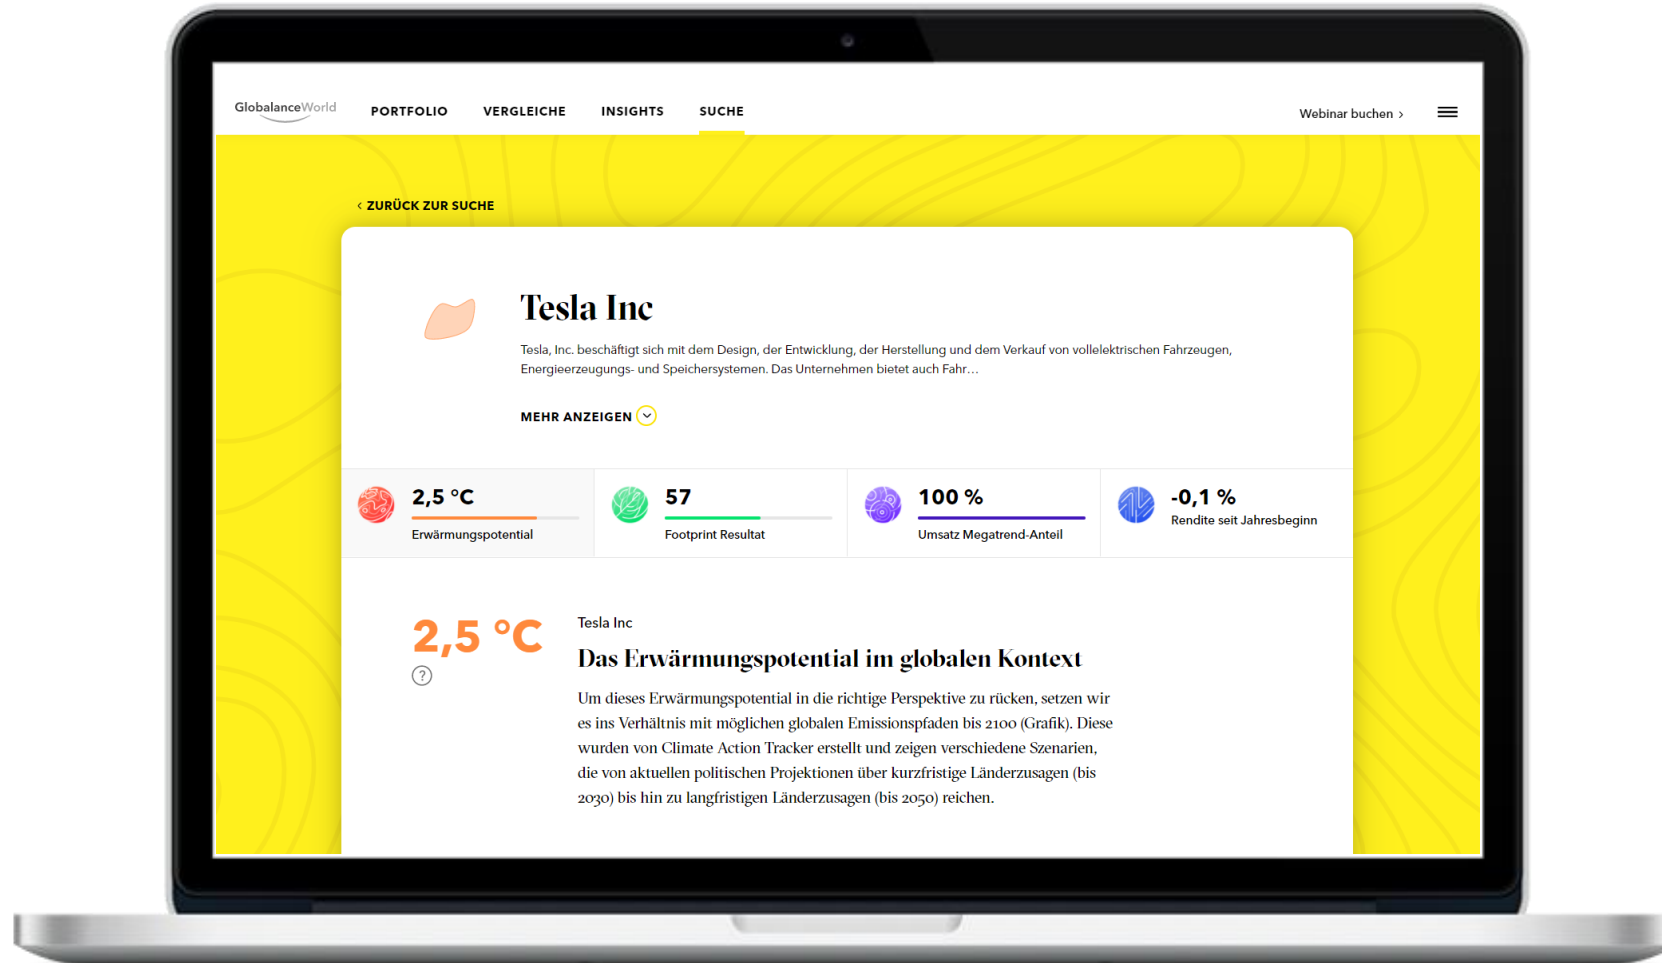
GlobalanceWorld PORTFOLIO VERGLEICHE INSIGHTS SUCHE Webinar buchen ›

‹ ZURÜCK ZUR SUCHE

Tesla Inc

Tesla, Inc. beschäftigt sich mit dem Design, der Entwicklung, der Herstellung und dem Verkauf von vollelektrischen Fahrzeugen, Energieerzeugungs- und Speichersystemen. Das Unternehmen bietet auch Fahr…

MEHR ANZEIGEN

2,5 °C
Erwärmungspotential

57
Footprint Resultat

100 %
Umsatz Megatrend-Anteil

-0,1 %
Rendite seit Jahresbeginn

2,5 °C

?

Tesla Inc

Das Erwärmungspotential im globalen Kontext

Um dieses Erwärmungspotential in die richtige Perspektive zu rücken, setzen wir es ins Verhältnis mit möglichen globalen Emissionspfaden bis 2100 (Grafik). Diese wurden von Climate Action Tracker erstellt und zeigen verschiedene Szenarien, die von aktuellen politischen Projektionen über kurzfristige Länderzusagen (bis 2030) bis hin zu langfristigen Länderzusagen (bis 2050) reichen.